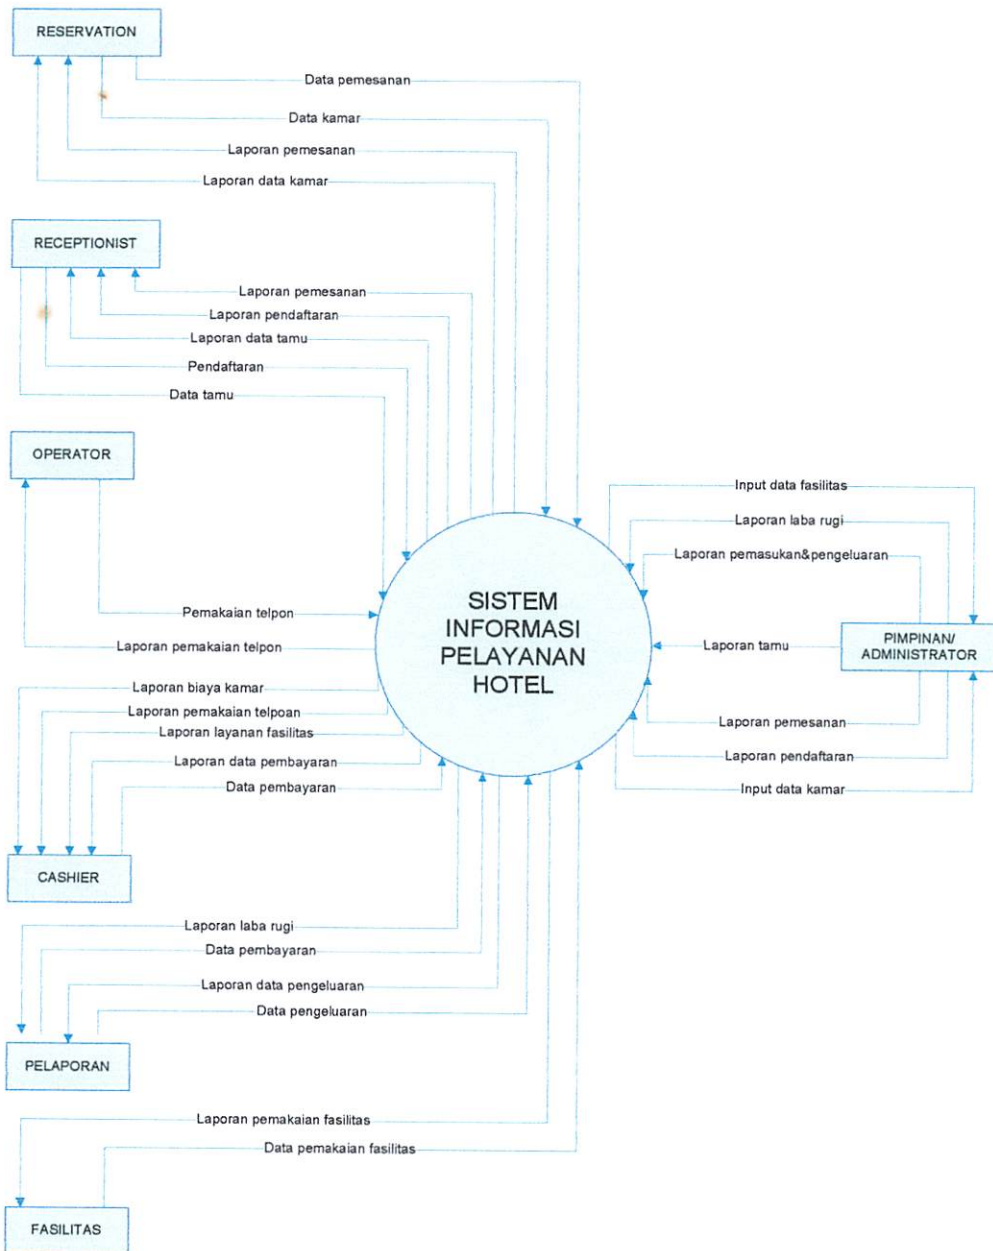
RESERVATION

Data pemesanan

Data kamar

Laporan pemesanan

Laporan data kamar

RECEPTIONIST

Laporan pemesanan

Laporan pendaftaran

Laporan data tamu

Pendaftaran

Data tamu

OPERATOR

Pemakaian telpon

Laporan pemakaian telpon

SISTEM INFORMASI PELAYANAN HOTEL

Input data fasilitas

Laporan laba rugi

Laporan pemasukan&pengeluaran

Laporan tamu

PIMPINAN/ ADMINISTRATOR

Laporan pemesanan

Laporan pendaftaran

Input data kamar

Laporan biaya kamar

Laporan pemakaian telpoan

Laporan layanan fasilitas

Laporan data pembayaran

Data pembayaran

CASHIER

Laporan laba rugi

Data pembayaran

Laporan data pengeluaran

Data pengeluaran

PELAPORAN

Laporan pemakaian fasilitas

Data pemakaian fasilitas

FASILITAS